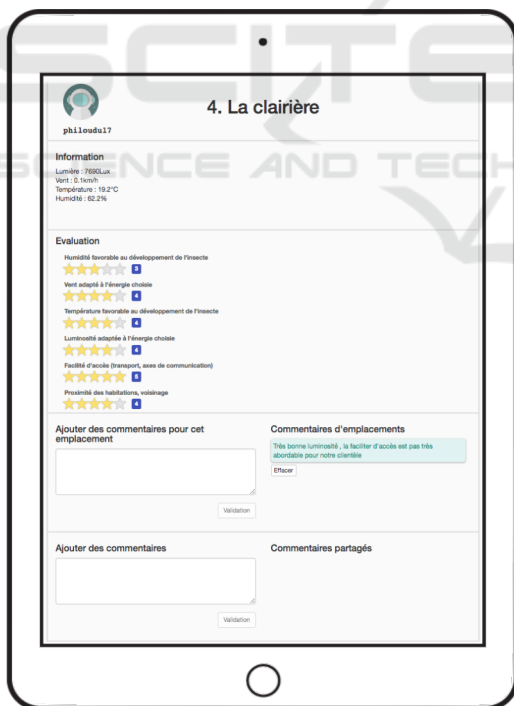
philoudu17

4. La clairière

Information
Lumière : 7690Lux
Vent : 0.1km/h
Température : 19.2°C
Humidité : 62.2%

Evaluation

Humidité favorable au développement de l'insecte
3

Vent adapté à l'énergie cholaie
4

Température favorable au développement de l'insecte
4

Luminosité adaptée à l'énergie cholaie
4

Facilité d'accès (transport, axes de communication)
5

Proximité des habitations, voisinage
4

Ajouter des commentaires pour cet emplacement

Validation

Commentaires d'emplacements

Très bonne luminosité , la faciliter d'accès est pas très abordable pour notre clientèle

Effacer

Ajouter des commentaires

Validation

Commentaires partagés

SCIENCE AND TECH